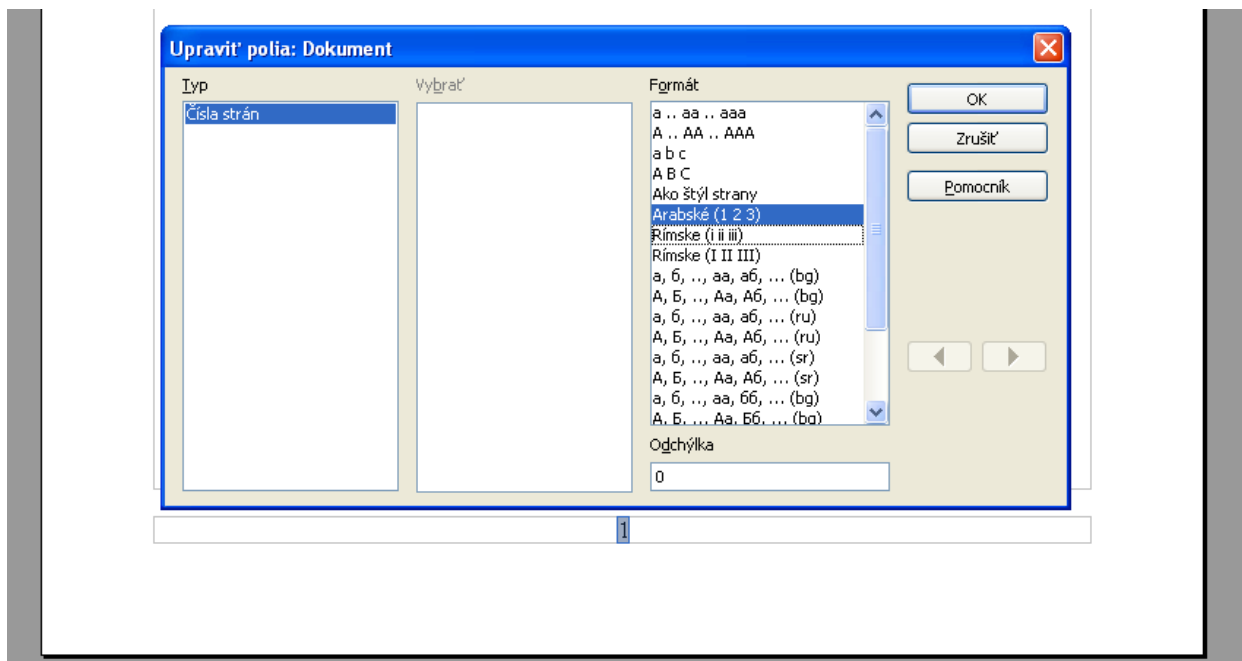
Upraviť polia: Dokument

Typ
Čísla strán

Vybrať

Formát
a .. aa .. aaa
A .. AA .. AAA
a b c
A B C
Ako štýl strany
Arabské (1 2 3)
Rímske (i ii iii)
Rímske (I II III)
а, б, .., аа, аб, ... (bg)
А, Б, .., Аа, Аб, ... (bg)
а, б, .., аа, аб, ... (ru)
А, Б, .., Аа, Аб, ... (ru)
а, б, .., аа, аб, ... (sr)
А, Б, .., Аа, Аб, ... (sr)
а, б, .., аа, бб, ... (bg)
А, Б, .., Аа, Бб, ... (bg)

Odchýlka
0

OK
Zrušiť
Pomocník

1